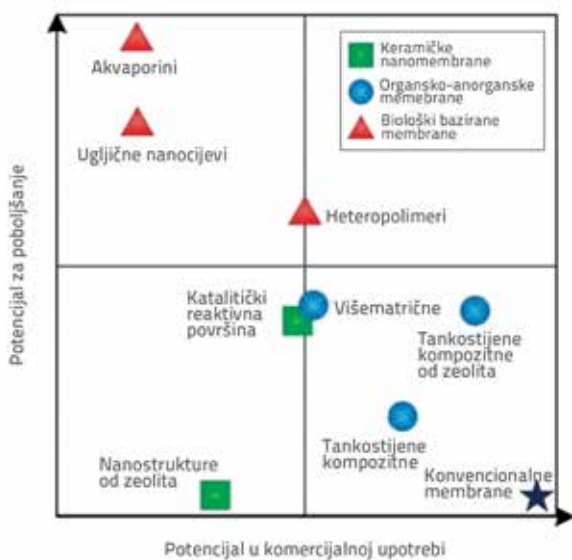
Keramičke nanomembrane
Organsko-anorganske memebrane
Biološki bazirane membrane

Akvaporini

Ugljične nanocijevi

Heteropolimeri

Katalitički reaktivna površina

Višematrične

Tankostijene kompozitne od zeolita

Tankostijene kompozitne

Nanostrukture od zeolita

Konvencionalne membrane

Potencijal za poboljšanje

Potencijal u komercijalnoj upotrebi